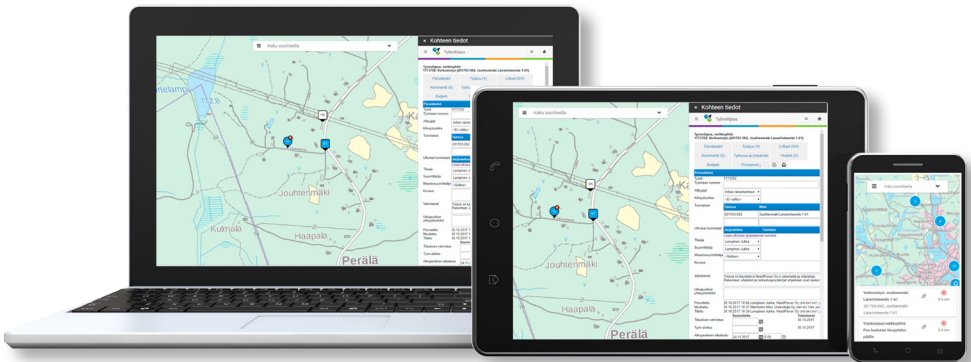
Haku osoitteella

Kohteen tiedot

Työnohjaus

Jouhtenmäki

Kumala

Haapala

Perälä

Haku osoitteella

Kohteen tiedot

Työnohjaus

Perustiedot

Tyypit

Liitteet

Kommentit

Jouhtenmäki

Haapala

Perälä

Haku osoitteella

Verkkotyöt, Jouhtenmäki Länsirinteentie 1-4

Viankorjausverkkotyö